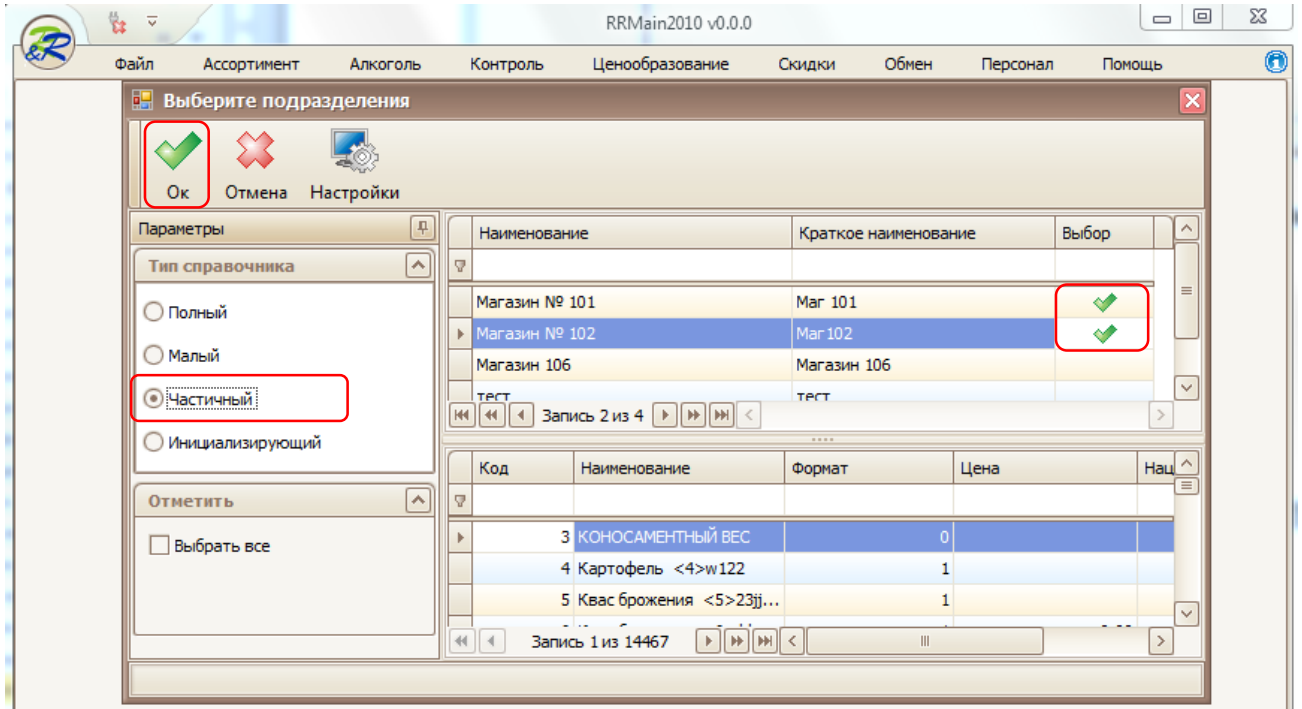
RRMain2010 v0.0.0

Файл Ассортимент Алкоголь Контроль Ценообразование Скидки Обмен Персонал Помощь

Выберите подразделения

Ок Отмена Настройки

Параметры

Тип справочника

Полный
Малый
Частичный
Инициализирующий

Отметить

Выбрать все

| Наименование | Краткое наименование | Выбор |
|---|---|---|
| Магазин № 101 | Маг 101 | ✓ |
| Магазин № 102 | Маг102 | ✓ |
| Магазин 106 | Магазин 106 | |
| тест | тест | |

Запись 2 из 4

| Код | Наименование | Формат | Цена | Нац |
|---|---|---|---|---|
| 3 | КОНОСАМЕНТНЫЙ ВЕС | 0 | | |
| 4 | Картофель <4>w122 | 1 | | |
| 5 | Квас брожения <5>23jj... | 1 | | |

Запись 1 из 14467